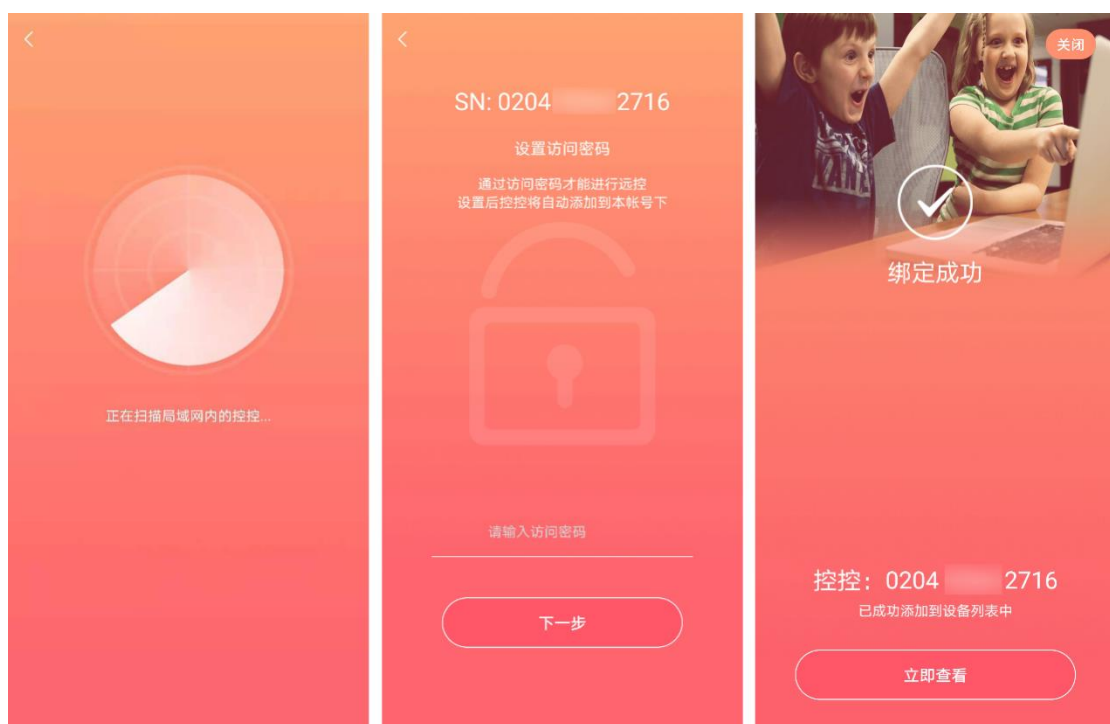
<

正在扫描局域网内的控控...

<

SN: 0204 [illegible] 2716

设置访问密码

通过访问密码才能进行远控
设置后控控将自动添加到本帐号下

请输入访问密码

下一步

关闭

绑定成功

控控：0204 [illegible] 2716

已成功添加到设备列表中

立即查看